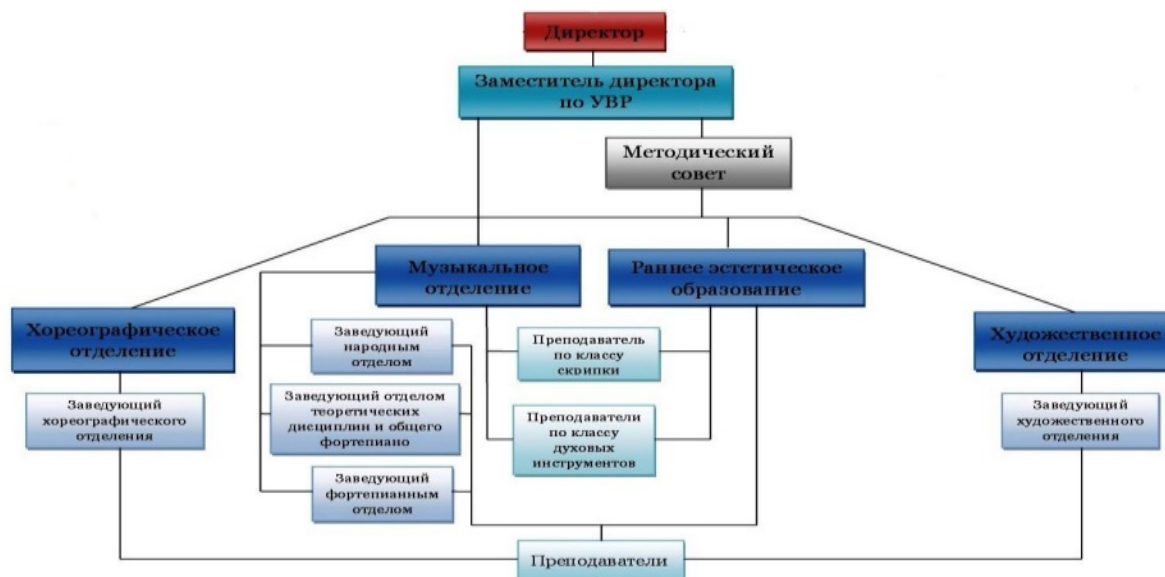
Директор

Заместитель директора по УВР

Методический совет

Музыкальное отделение

Раннее эстетическое образование

Хореографическое отделение

Художественное отделение

Заведующий народным отделом

Заведующий отделом теоретических дисциплин и общего фортепиано

Заведующий фортепианным отделом

Преподаватель по классу скрипки

Преподаватели по классу духовых инструментов

Заведующий хореографического отделения

Заведующий художественного отделения

Преподаватели